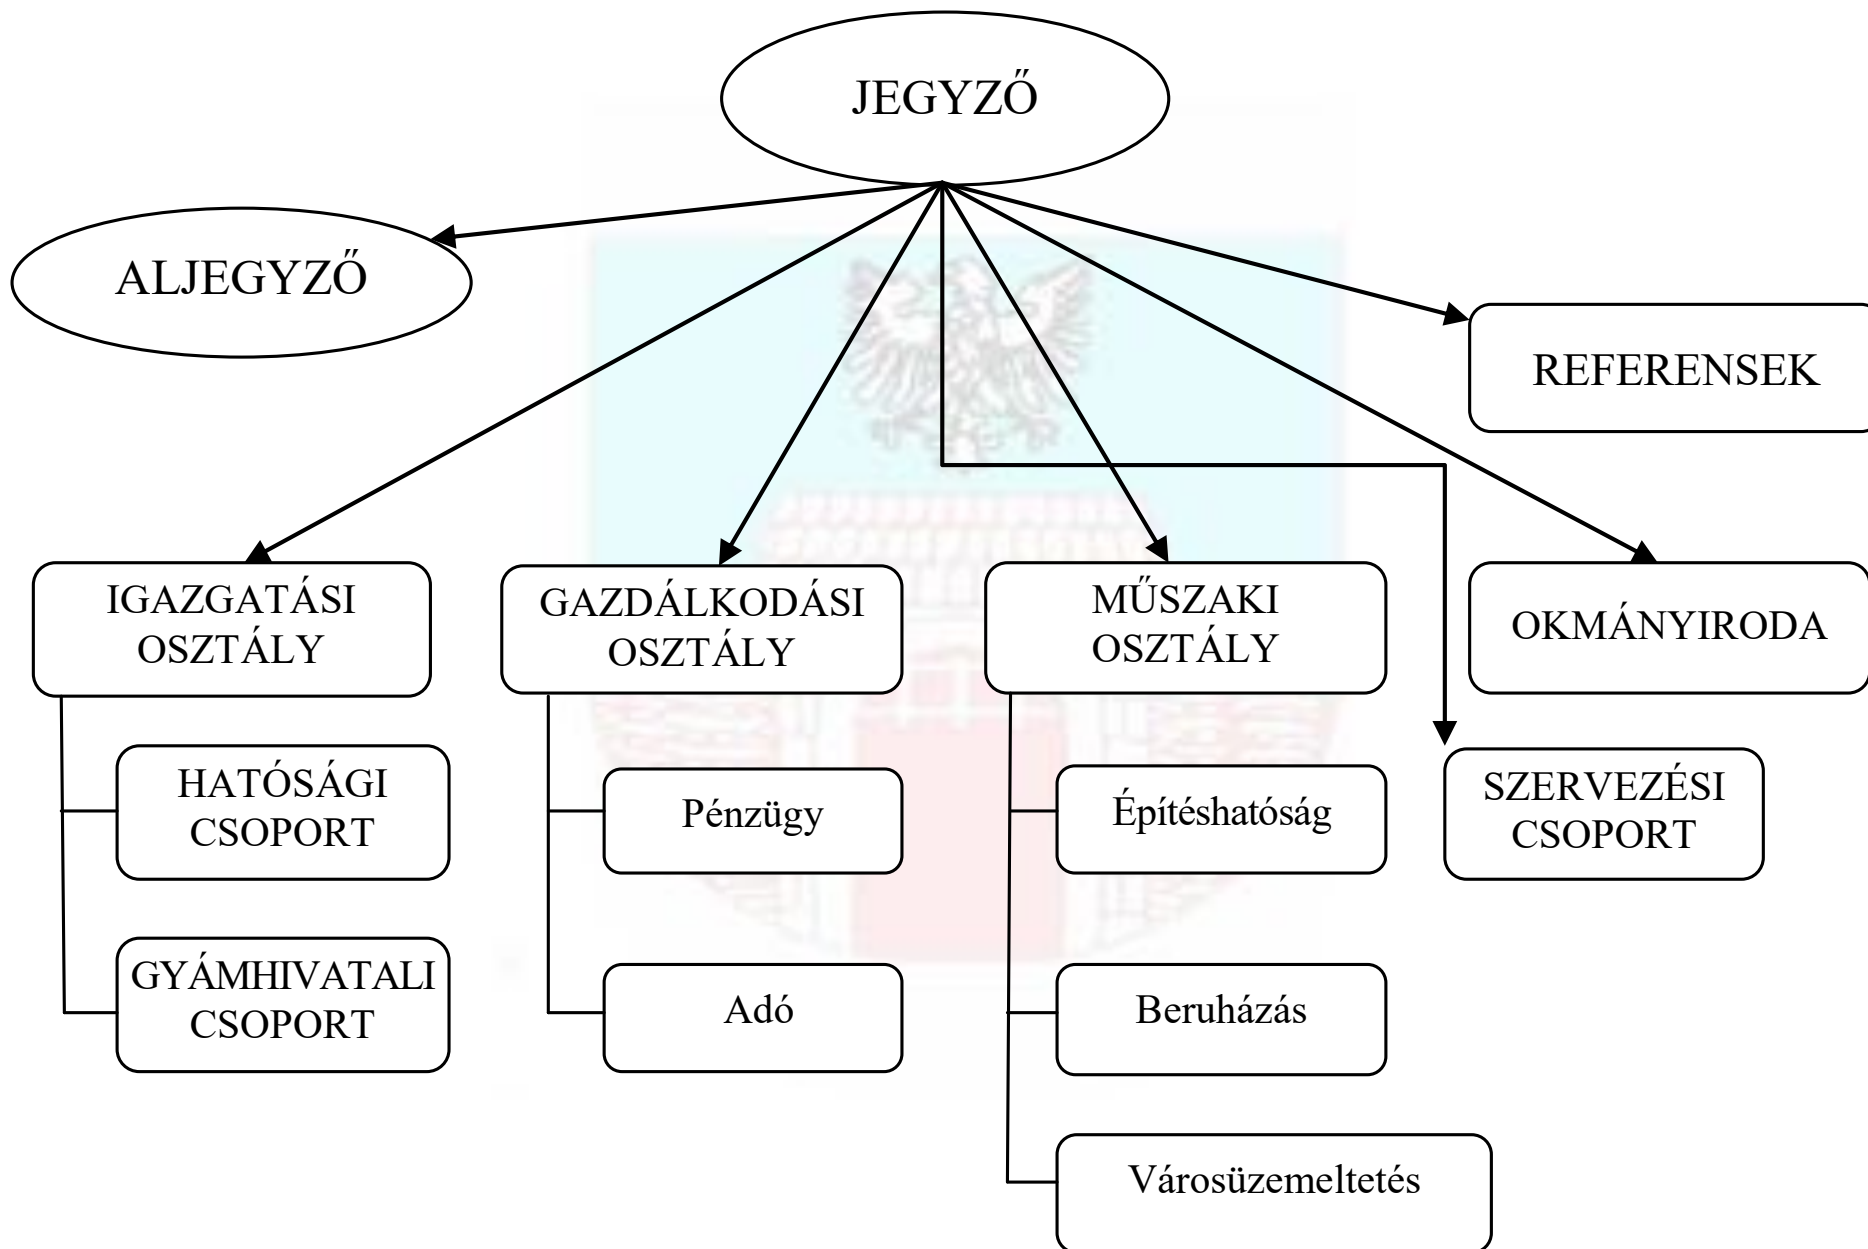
JEGYZŐ

ALJEGYZŐ

REFERENSEK

IGAZGATÁSI OSZTÁLY

GAZDÁLKODÁSI OSZTÁLY

MŰSZAKI OSZTÁLY

OKMÁNYIRODA

HATÓSÁGI CSOPORT

GYÁMHIVATALI CSOPORT

Pénzügy

Adó

Építéshatóság

Beruházás

Városüzemeltetés

SZERVEZÉSI CSOPORT